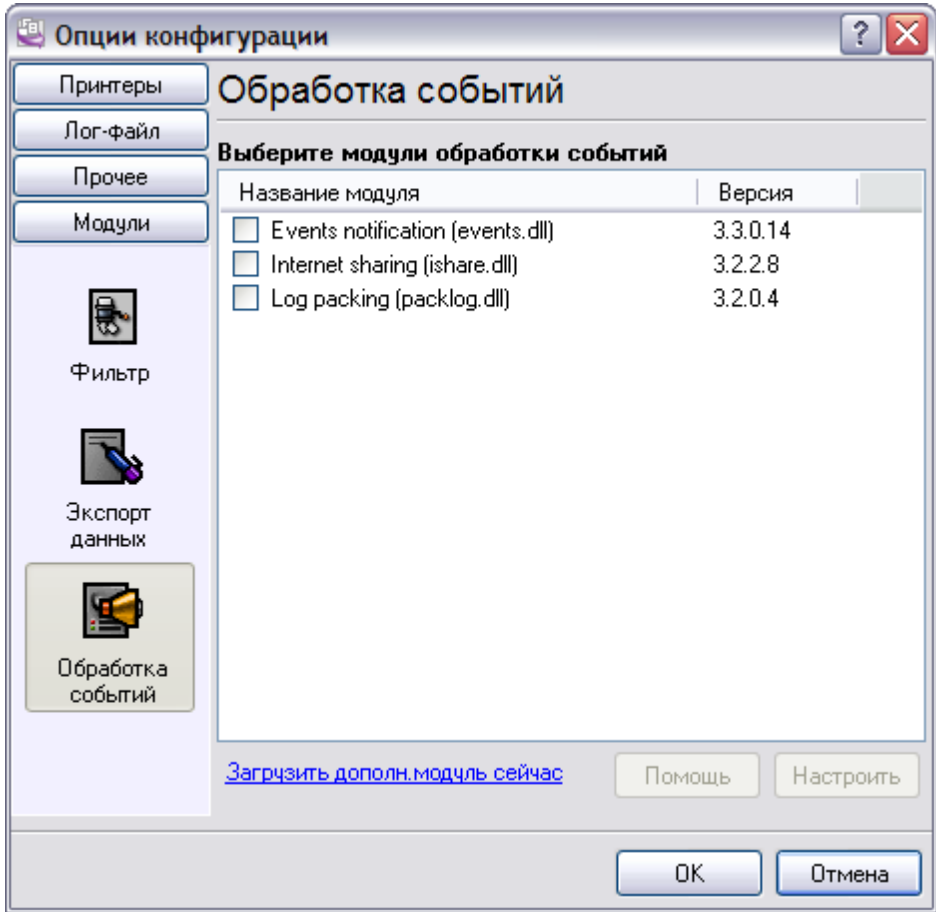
Опции конфигурации

Принтеры
Лог-файл
Прочее
Модули

Фильтр

Экспорт данных

Обработка событий

Обработка событий

Выберите модули обработки событий

| Название модуля | Версия |
|---|---|
| Events notification (events.dll) | 3.3.0.14 |
| Internet sharing (ishare.dll) | 3.2.2.8 |
| Log packing (packlog.dll) | 3.2.0.4 |

Загрузить дополн.модуль сейчас

Помощь
Настроить

OK
Отмена